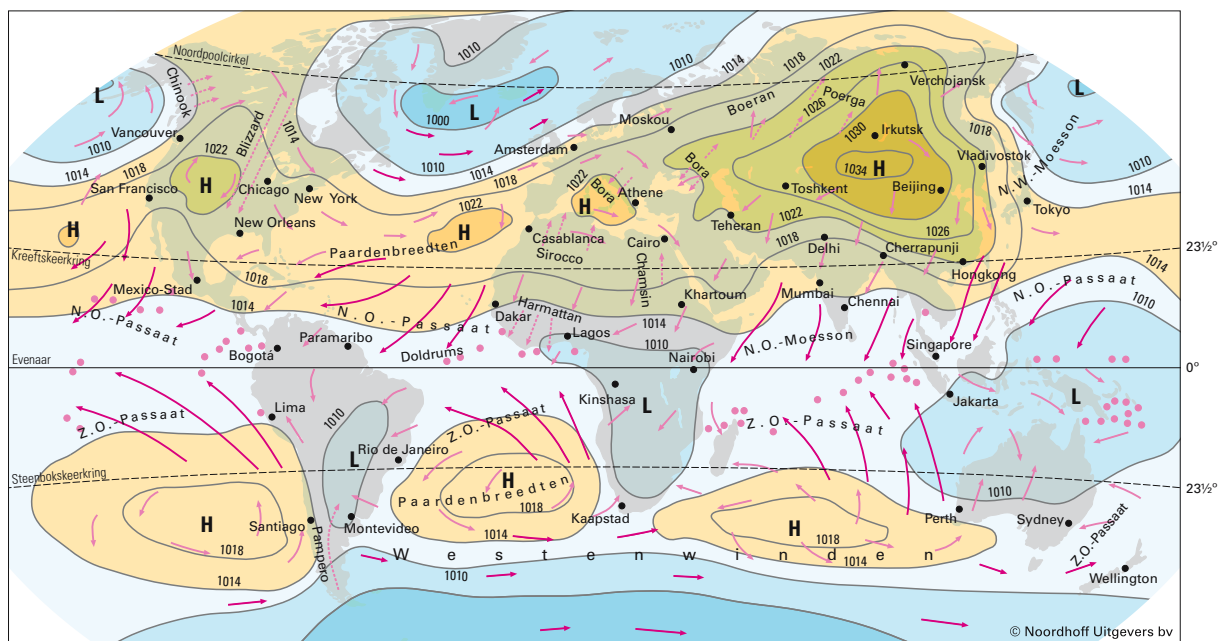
Noordpoolcirkel
L
Chinook
Vancouver
1010
1014
1018
San Francisco
1022
H
Blizzard
Chicago
New York
New Orleans
H
1014
1010
1000
L
1010
1014
1018
Amsterdam
Moskou
1010
1014
1018
1022
Boeran
1026
Poerga
Verchojansk
1030
Irkutsk
1034
H
Beijing
Vladivostok
1018
N.W.-Moesson
1010
1014
Tokyo
L
1022
Bora
H
Athene
Bora
Toshkent
Teheran
1022
1026
1022
H
Paardenbreedten
Casablanca
Sirocco
Cairo
Chamsin
1018
Delhi
Cherrapunji
Hongkong
Kreeftskeerkring
23½°
1018
Mexico-Stad
1014
N.O.-Passaat
N.O.-Passaat
Dakar
Harmattan
Lagos
Khartoum
Mumbai
Chennai
N.O.-Passaat
1014
1010
1014
Paramaribo
Bogotá
Doldrums
1010
Nairobi
N.O.-Moesson
Singapore
Evenaar
0°
Lima
1010
Kinshasa
L
Jakarta
L
Z.O.-Passaat
Rio de Janeiro
L
Z.O.-Passaat
Z.O.-Passaat
Steenbokskeerkring
H
Paardenbreedten
1018
23½°
H
Santiago
Montevideo
1014
Kaapstad
H
1018
1010
Perth
Sydney
1018
Pampero
1014
Westenwinden
1014
Z.O.-Passaat
1010
Wellington
© Noordhoff Uitgevers bv